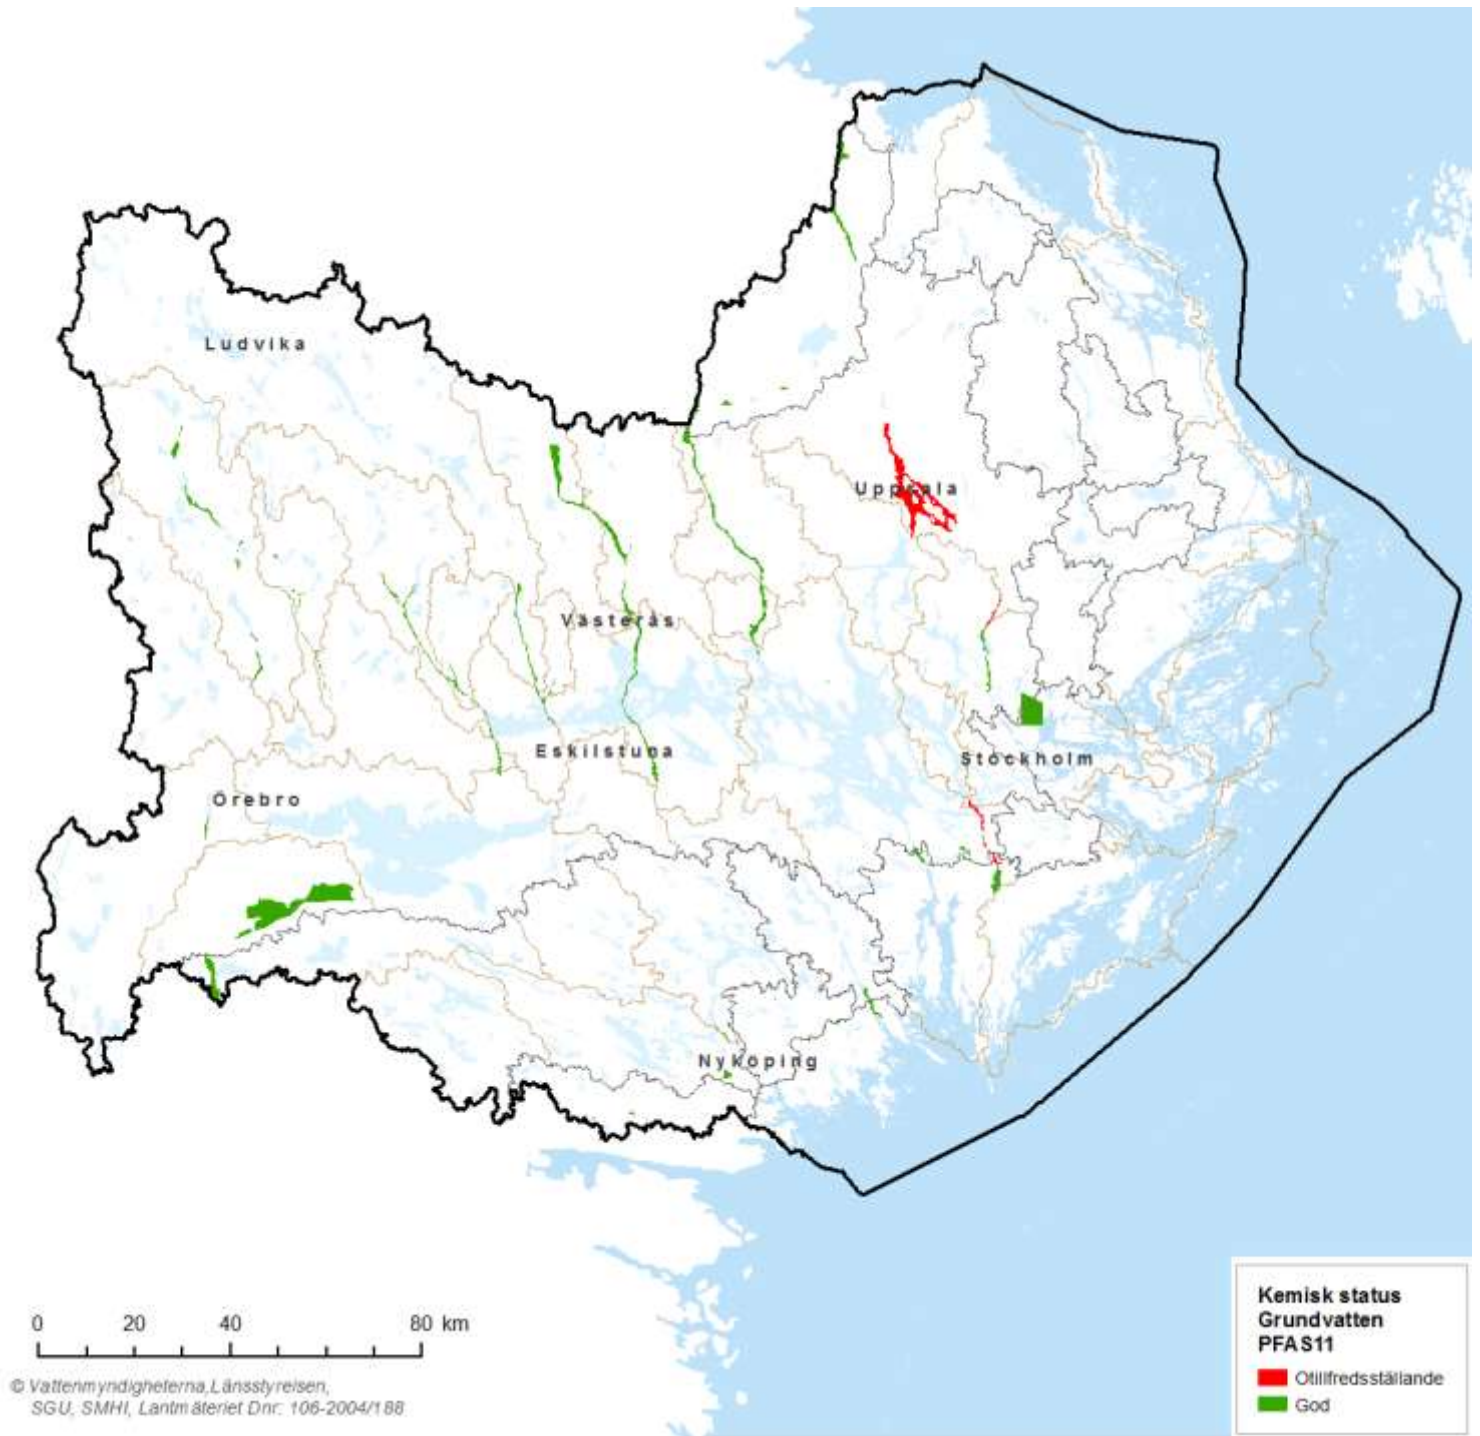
Ludvika

Uppsala

Västerås

Eskilstuna

Stockholm

Örebro

Nyköping

0 20 40 80 km

© Vattenmyndigheterna,Länsstyrelsen, SGU, SMHI, Lantmäteriet Dnr: 106-2004/188

Kemisk status
Grundvatten
PFAS11

Otillfredsställande
God